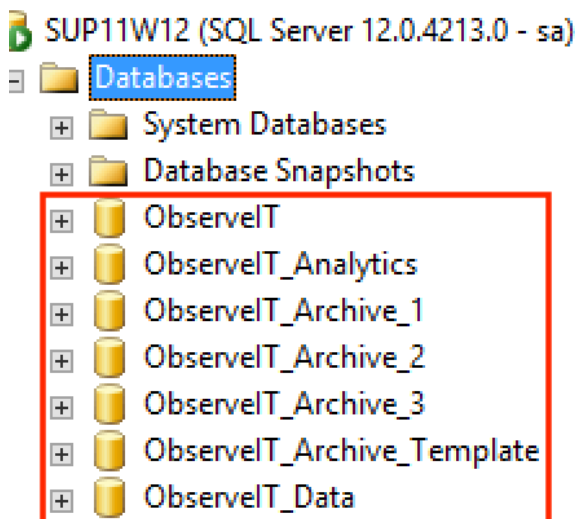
SUP11W12 (SQL Server 12.0.4213.0 - sa)
Databases
System Databases
Database Snapshots
ObserveIT
ObserveIT_Analytics
ObserveIT_Archive_1
ObserveIT_Archive_2
ObserveIT_Archive_3
ObserveIT_Archive_Template
ObserveIT_Data